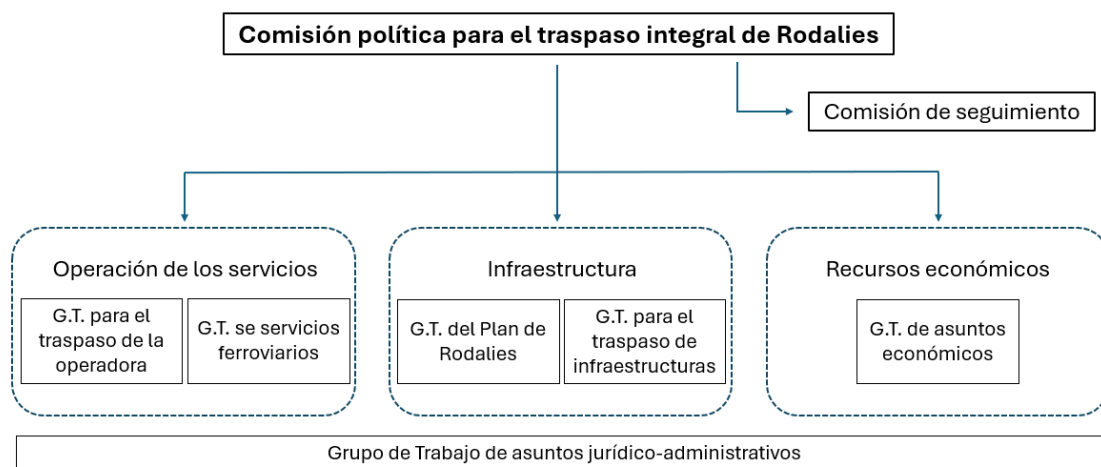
Comisión política para el traspaso integral de Rodalies

Comisión de seguimiento

Operación de los servicios

G.T. para el traspaso de la operadora

G.T. se servicios ferroviarios

Infraestructura

G.T. del Plan de Rodalies

G.T. para el traspaso de infraestructuras

Recursos económicos

G.T. de asuntos económicos

Grupo de Trabajo de asuntos jurídico-administrativos